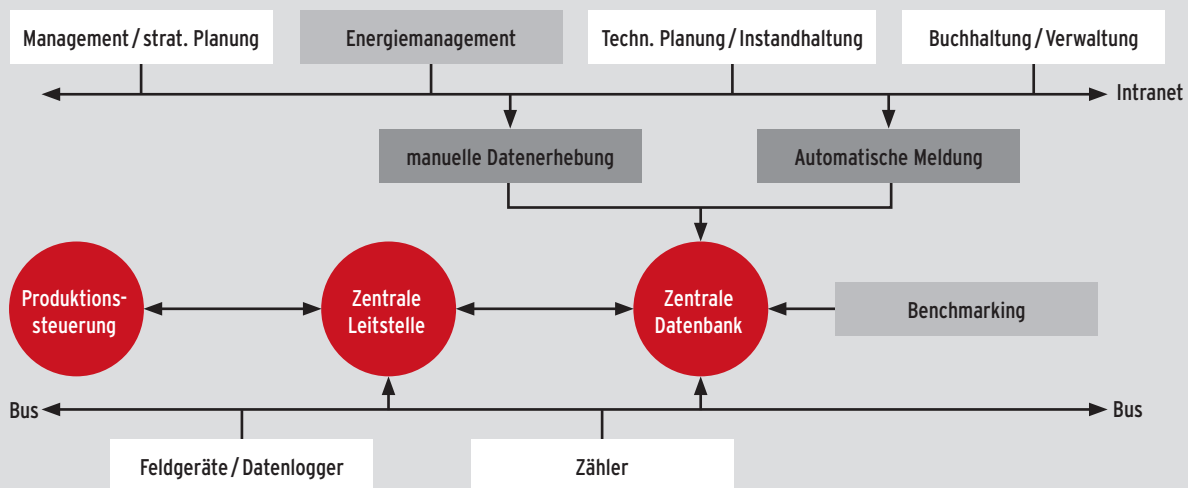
Management / strat. Planung

Energiemanagement

Techn. Planung / Instandhaltung

Buchhaltung / Verwaltung

Intranet

manuelle Datenerhebung

Automatische Meldung

Produktionssteuerung

Zentrale Leitstelle

Zentrale Datenbank

Benchmarking

Bus

Bus

Feldgeräte / Datenlogger

Zähler